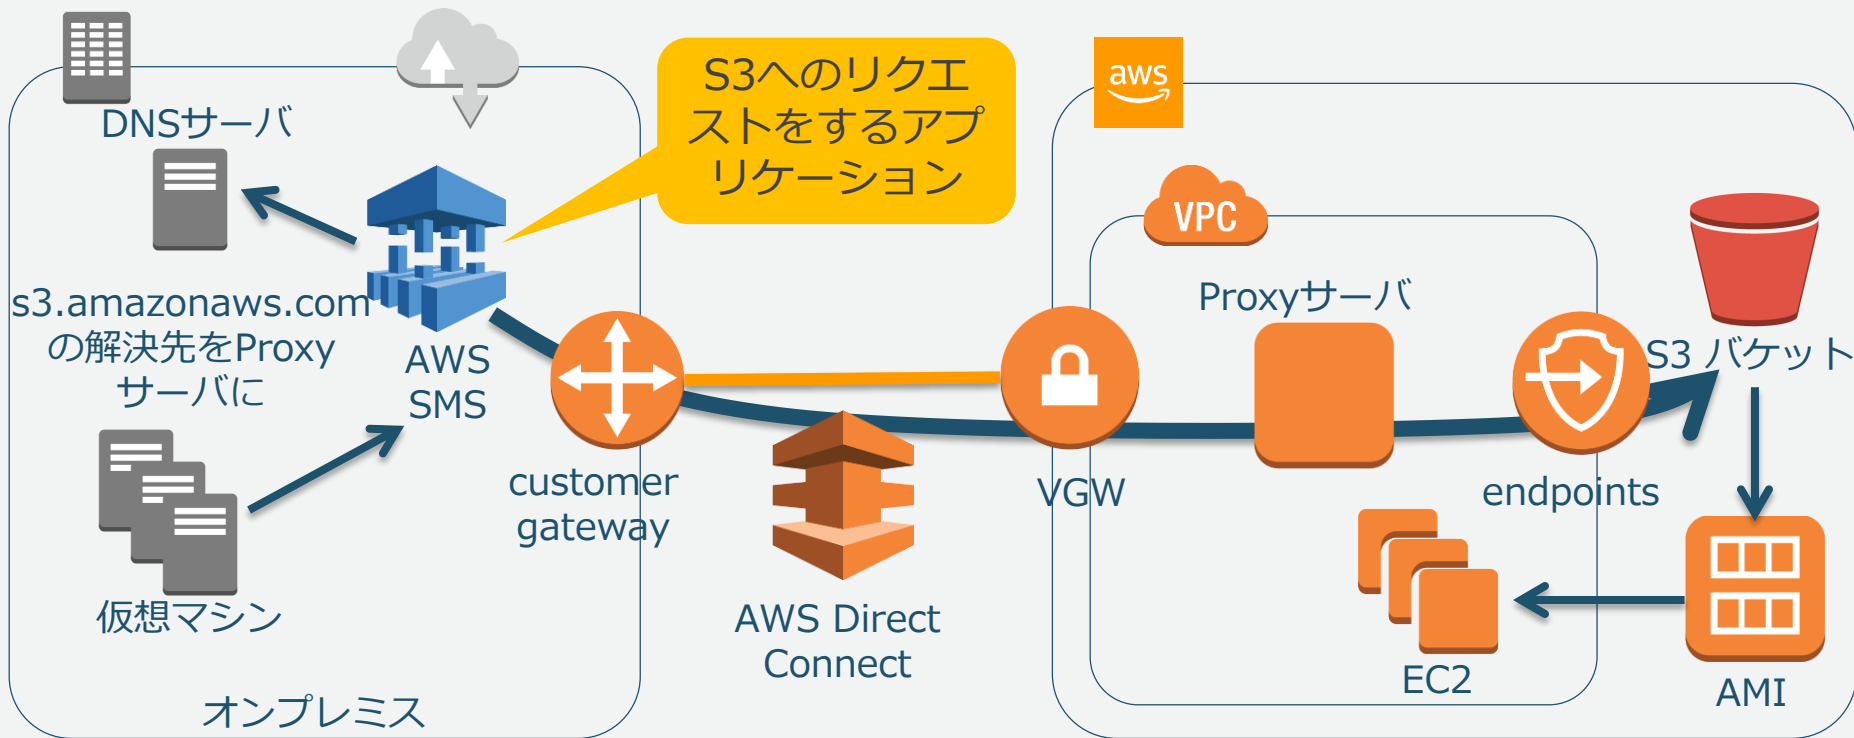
DNSサーバ

S3へのリクエストをするアプリケーション

aws

VPC

s3.amazonaws.comの解決先をProxyサーバに

AWS SMS

Proxyサーバ

S3 バケット

customer gateway

VGW

endpoints

仮想マシン

AWS Direct Connect

EC2

AMI

オンプレミス